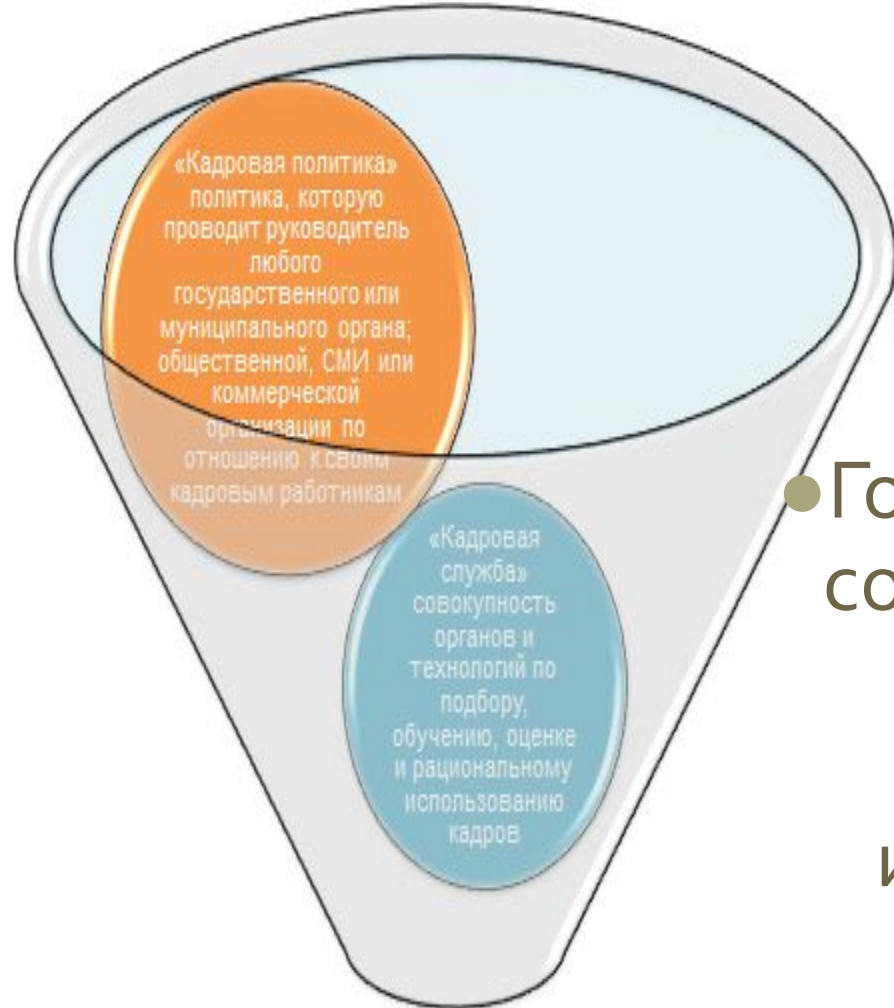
«Кадровая политика» политика, которую проводит руководитель любого государственного или муниципального органа; общественной, СМИ или коммерческой организации по отношению к своим кадровым работникам

«Кадровая служба» совокупность органов и технологий по подбору, обучению, оценке и рациональному использованию кадров

Го
со

и